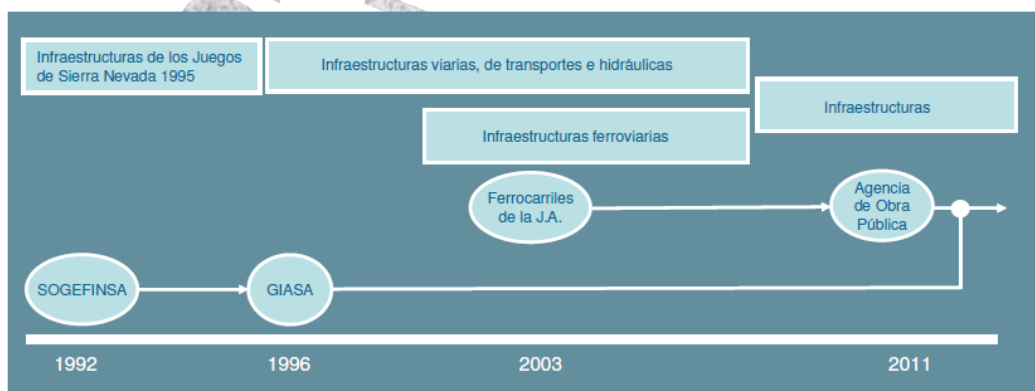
Infraestructuras de los Juegos de Sierra Nevada 1995

Infraestructuras viarias, de transportes e hidráulicas

Infraestructuras

Infraestructuras ferroviarias

Ferrocarriles de la J.A.

Agencia de Obra Pública

SOGEFINSA

GIASA

1992

1996

2003

2011